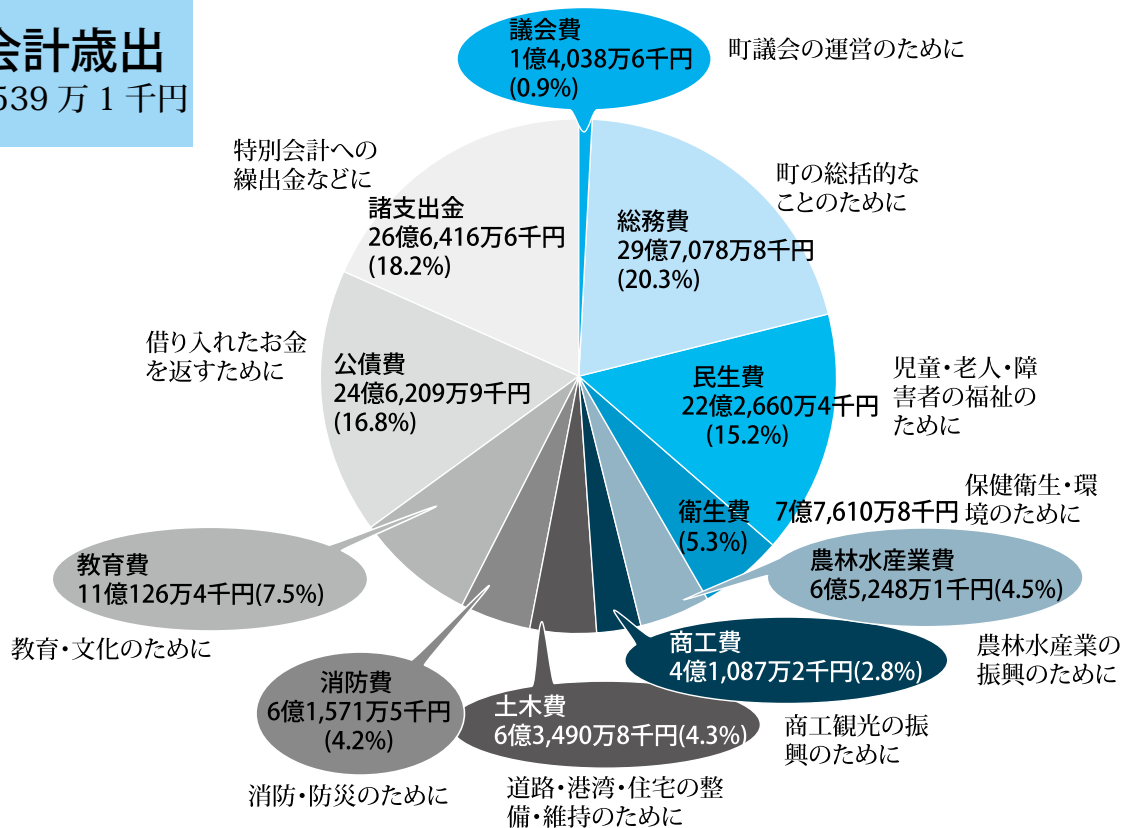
会計歳出
539 万 1 千円

議会費
1億4,038万6千円
(0.9%)

町議会の運営のために

特別会計への
繰出金などに

諸支出金
26億6,416万6千円
(18.2%)

総務費
29億7,078万8千円
(20.3%)

町の総括的な
ことのために

借り入れたお金
を返すために

公債費
24億6,209万9千円
(16.8%)

民生費
22億2,660万4千円
(15.2%)

児童・老人・障
害者の福祉の
ために

衛生費
7億7,610万8千円
(5.3%)

保健衛生・環
境のために

教育費
11億126万4千円(7.5%)

教育・文化のために

農林水産業費
6億5,248万1千円(4.5%)

農林水産業の
振興のために

商工費
4億1,087万2千円(2.8%)

商工観光の振
興のために

消防費
6億1,571万5千円
(4.2%)

消防・防災のために

土木費
6億3,490万8千円(4.3%)

道路・港湾・住宅の整
備・維持のために